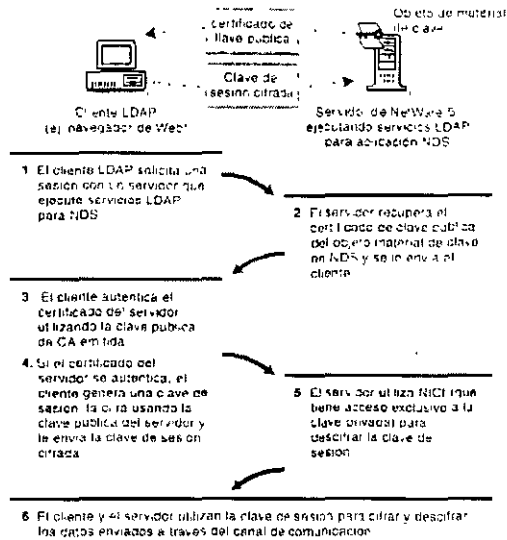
certificado de llave publica

Objeto de material de clave

Clave de sesion cifrada

Cliente LDAP (el navegador de Web)

Servidor de NetWare 5 ejecutando servicios LDAP para aplicación NDS

1 El cliente LDAP solicita una sesion con un servidor que ejecute servicios LDAP para NDS

2 El servidor recupera el certificado de clave publica del objeto material de clave en NDS y se lo envía al cliente

3 El cliente autentica el certificado del servidor utilizando la clave publica de CA emitida

4. Si el certificado del servidor se autentica, el cliente genera una clave de sesion, la cifra usando la clave publica del servidor y le envía la clave de sesion cifrada

5 El servidor utiliza NICI (que tiene acceso exclusivo a la clave privada) para descifrar la clave de sesion

6 El cliente y el servidor utilizan la clave de sesion para cifrar y descifrar los datos enviados a traves del canal de comunicacion